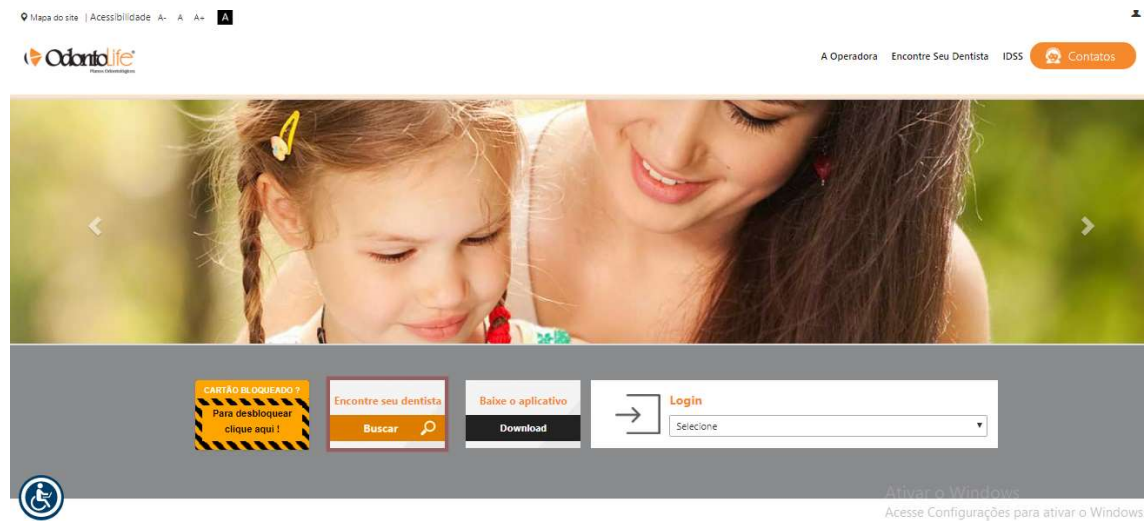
Mapa do site | Acessibilidade A- A A+ A

OdontoLife
Planos Odontológicos

A Operadora Encontre Seu Dentista IDSS Contatos

CARTÃO BLOQUEADO ?
Para desbloquear clique aqui !

Encontre seu dentista
Buscar

Baixe o aplicativo
Download

Login
Selecione

Ativar o Windows
Acesse Configurações para ativar o Windows